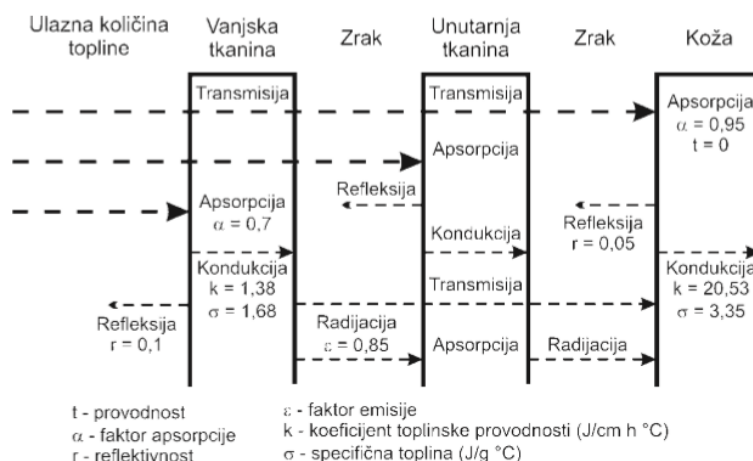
Ulazna količina topline

Vanjska tkanina

Zrak

Unutarnja tkanina

Zrak

Koža

Transmisija

Transmisija

Apsorpcija
$\alpha$ = 0,95
t = 0

Apsorpcija

Refleksija

Apsorpcija
$\alpha$ = 0,7

Refleksija
r = 0,05

Kondukcija

Kondukcija
k = 1,38
$\sigma$ = 1,68

Transmisija

Kondukcija
k = 20,53
$\sigma$ = 3,35

Refleksija
r = 0,1

Radijacija
$\varepsilon$ = 0,85

Apsorpcija

Radijacija

t - provodnost
$\alpha$ - faktor apsorpcije
r - reflektivnost

$\varepsilon$ - faktor emisije
k - koeficijent toplinske provodnosti (J/cm h °C)
$\sigma$ - specifična toplina (J/g °C)